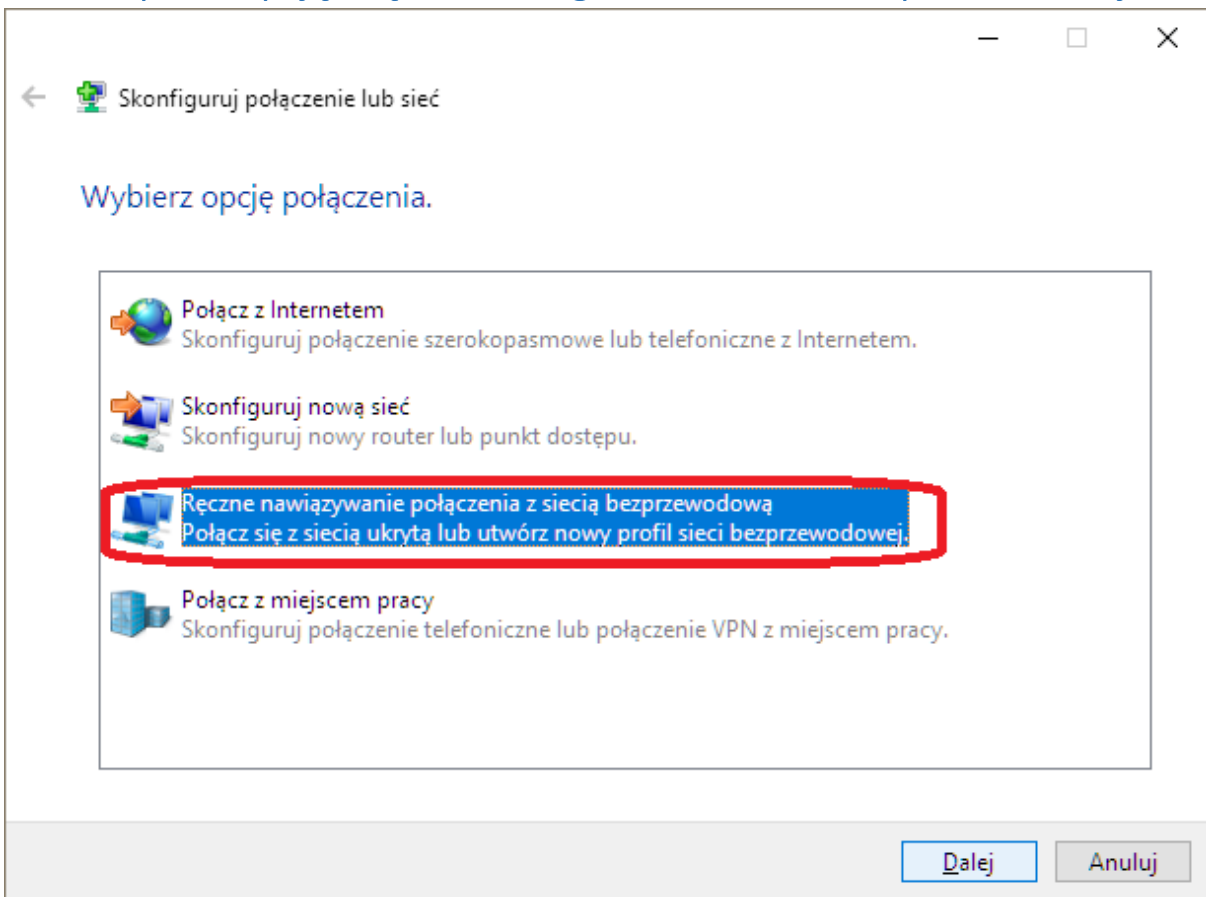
Skonfiguruj połączenie lub sieć

Wybierz opcję połączenia.

Połącz z Internetem
Skonfiguruj połączenie szerokopasmowe lub telefoniczne z Internetem.

Skonfiguruj nową sieć
Skonfiguruj nowy router lub punkt dostępu.

Ręczne nawiązywanie połączenia z siecią bezprzewodową
Połącz się z siecią ukrytą lub utwórz nowy profil sieci bezprzewodowej.

Połącz z miejscem pracy
Skonfiguruj połączenie telefoniczne lub połączenie VPN z miejscem pracy.

Dalej
Anuluj